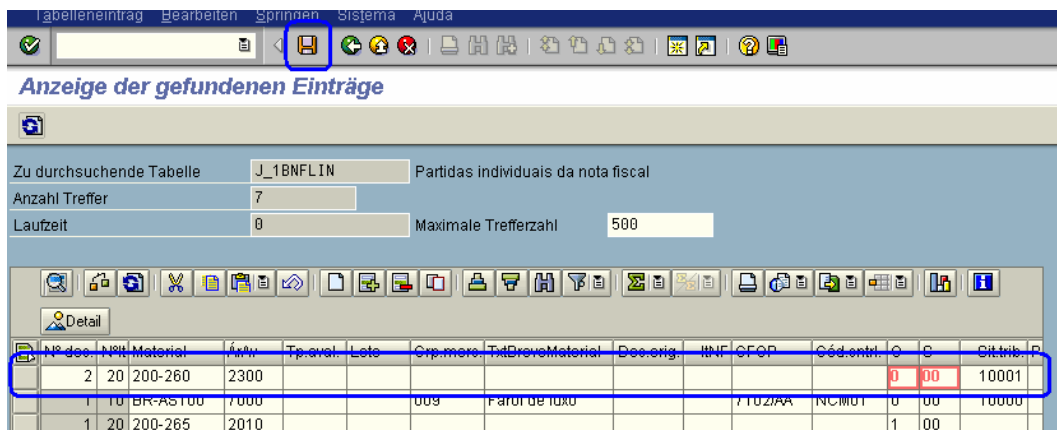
Tabelleneintrag Bearbeiten Springen Sistema Ajuda

Anzeige der gefundenen Einträge

| | | |
|---|---|---|
| Zu durchsuchende Tabelle | J_1BNFLIN | Partidas individuais da nota fiscal |
| Anzahl Treffer | 7 | |
| Laufzeit | 0 | Maximale Trefferzahl 500 |

Detail

| Nº doc. | Nºlt | Material | Ár/w | Tp.aval. | Lote | Grp.merc. | TxtBreveMaterial | Doc.orig. | ItNF | CFOP | Cód.cntrl. | O | S | Sit.trib. |
|---|---|---|---|---|---|---|---|---|---|---|---|---|---|---|
| 2 | 20 | 200-260 | 2300 | | | | | | | | | 0 | 00 | 10001 |
| 1 | 10 | BR-AS100 | 7000 | | | 009 | Farol de luxo | | | 7102/AA | NCM01 | 0 | 00 | 10000 |
| 1 | 20 | 200-265 | 2010 | | | | | | | | | 1 | 00 | |